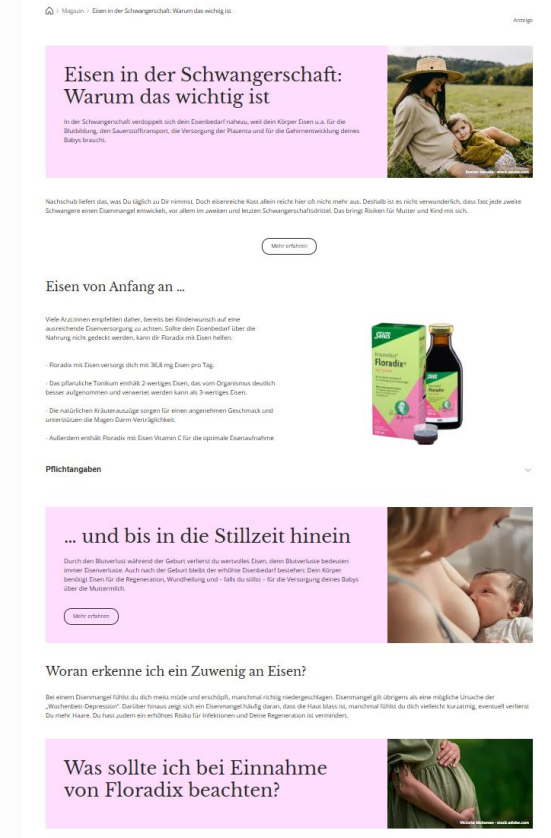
Magazin / Eisen in der Schwangerschaft: Warum das wichtig ist

Anzeige

Eisen in der Schwangerschaft: Warum das wichtig ist

In der Schwangerschaft verdoppelt sich dein Eisenbedarf nahezu, weil dein Körper Eisen u.a. für die Blutbildung, den Sauerstofftransport, die Versorgung der Plazenta und für die Gehirnentwicklung deines Babys braucht.

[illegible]

Nachschub liefert das, was Du täglich zu Dir nimmst. Doch eisenreiche Kost allein reicht hier oft nicht mehr aus. Deshalb ist es nicht verwunderlich, dass fast jede zweite Schwangere einen Eisenmangel entwickelt, vor allem im zweiten und letzten Schwangerschaftsdrittel. Das bringt Risiken für Mutter und Kind mit sich.

Mehr erfahren

Eisen von Anfang an ...

Viele Ärzt:innen empfehlen daher, bereits bei Kinderwunsch auf eine ausreichende Eisenversorgung zu achten. Sollte dein Eisenbedarf über die Nahrung nicht gedeckt werden, kann dir Floradix mit Eisen helfen.

- Floradix mit Eisen versorgt dich mit 36,8 mg Eisen pro Tag.

- Das pflanzliche Tonikum enthält 2-wertiges Eisen, das vom Organismus deutlich besser aufgenommen und verwertet werden kann als 3-wertiges Eisen.

- Die natürlichen Kräuterauszüge sorgen für einen angenehmen Geschmack und unterstützen die Magen-Darm Verträglichkeit.

- Außerdem enthält Floradix mit Eisen Vitamin C für die optimale Eisenaufnahme

Salus
Kräuterblut
Floradix

Pflichtangaben

... und bis in die Stillzeit hinein

Durch den Blutverlust während der Geburt verlierst du wertvolles Eisen, denn Blutverluste bedeuten immer Eisenverluste. Auch nach der Geburt bleibt der erhöhte Eisenbedarf bestehen: Dein Körper benötigt Eisen für die Regeneration, Wundheilung und - falls du stillst - für die Versorgung deines Babys über die Muttermilch.

Mehr erfahren

Woran erkenne ich ein Zuwenig an Eisen?

Bei einem Eisenmangel fühlst du dich meist müde und erschöpft, manchmal richtig niedergeschlagen. Eisenmangel gilt übrigens als eine mögliche Ursache der „Wochenbett-Depression". Darüber hinaus zeigt sich ein Eisenmangel häufig daran, dass die Haut blass ist, manchmal fühlst du dich vielleicht kurzatmig, eventuell verlierst Du mehr Haare. Du hast zudem ein erhöhtes Risiko für Infektionen und Deine Regeneration ist vermindert.

Was sollte ich bei Einnahme von Floradix beachten?

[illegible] - stock.adobe.com